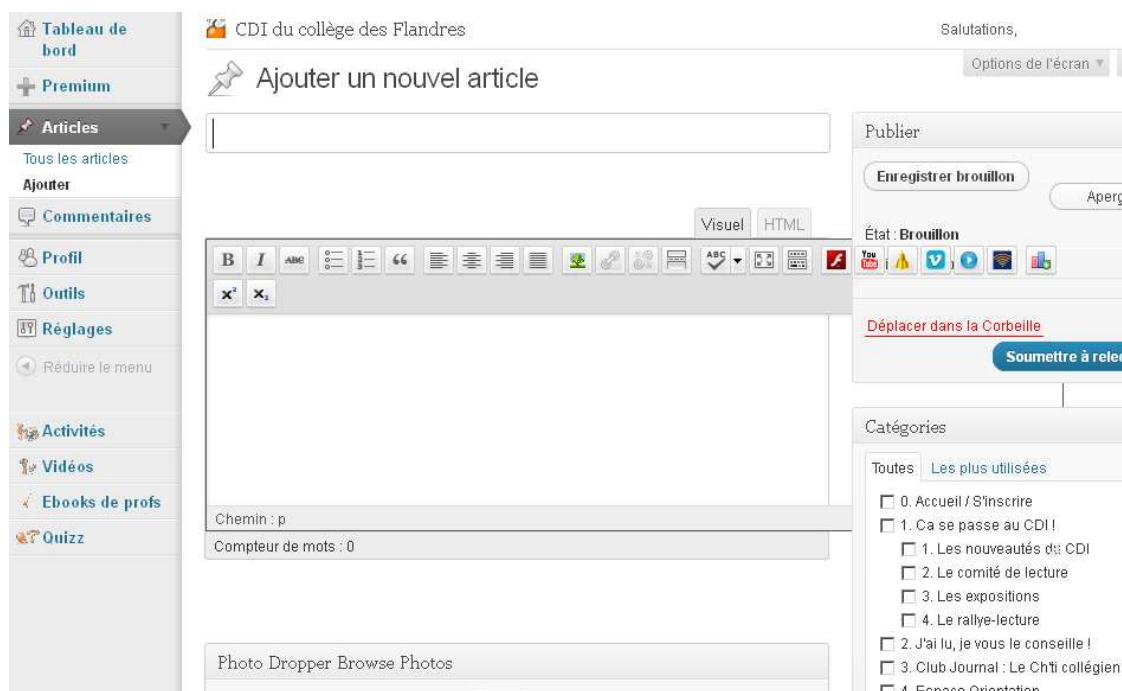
Tableau de bord
Premium
Articles
Tous les articles
Ajouter
Commentaires
Profil
Outils
Réglages
Réduire le menu
Activités
Vidéos
Ebooks de profs
Quizz

CDI du collège des Flandres
Salutations,
Options de l'écran
Ajouter un nouvel article

Visuel HTML
B I ABC 66
$x^2$ $x_2$
Chemin : p
Compteur de mots : 0

Photo Dropper Browse Photos

Publier
Enregistrer brouillon
Aperç
État : Brouillon
You
Déplacer dans la Corbeille
Soumettre à relec

Catégories
Toutes Les plus utilisées
0. Accueil / S'inscrire
1. Ca se passe au CDI !
1. Les nouveautés du CDI
2. Le comité de lecture
3. Les expositions
4. Le rallye-lecture
2. J'ai lu, je vous le conseille !
3. Club Journal : Le Ch'ti collégien
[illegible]